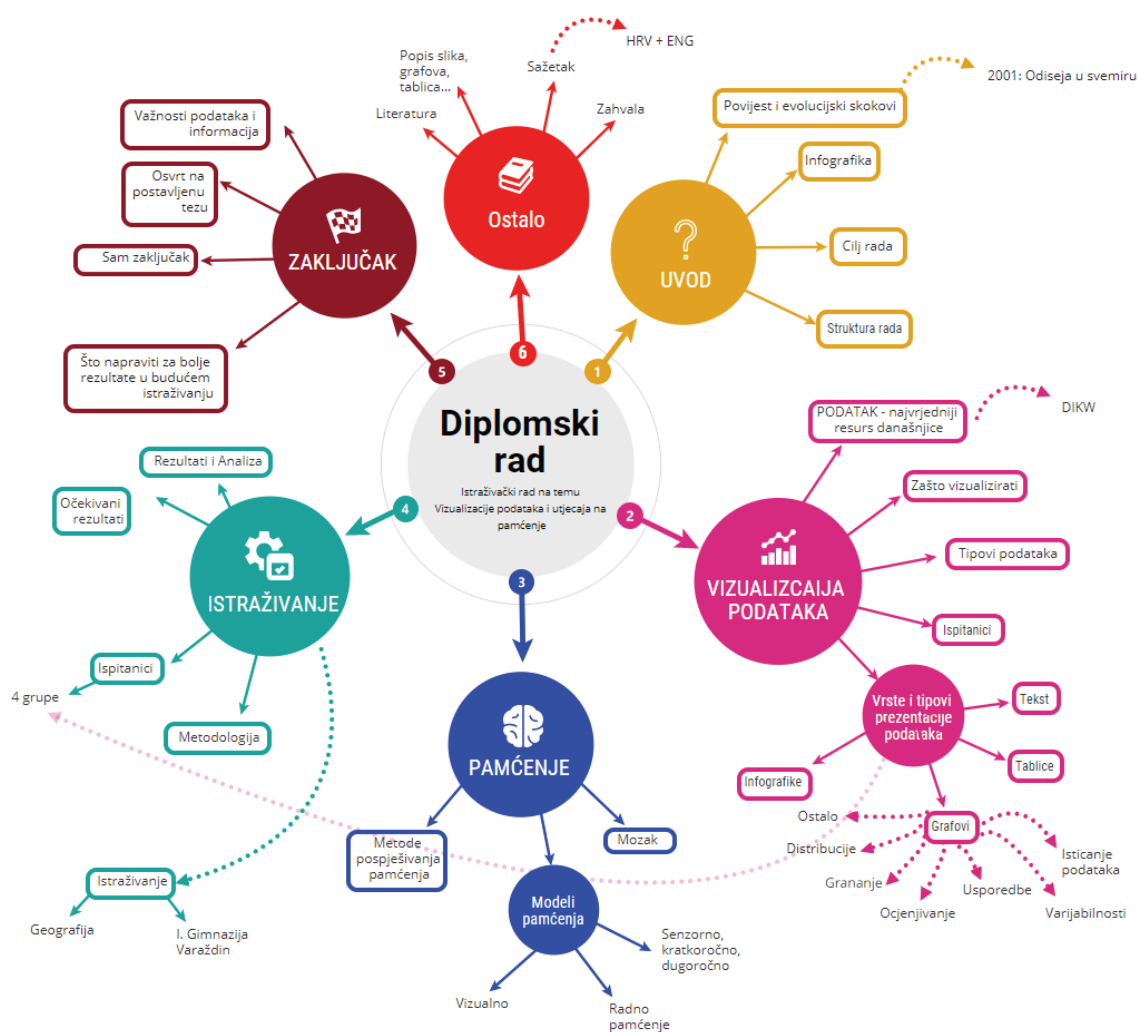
Diplomski rad

Istraživački rad na temu Vizualizacije podataka i utjecaja na pamćenje

1

UVOD

Povijest i evolucijski skokovi

2001: Odiseja u svemiru

Infografika

Cilj rada

Struktura rada

2

VIZUALIZCAIJA PODATAKA

PODATAK - najvrjedniji resurs današnjice

DIKW

Zašto vizualizirati

Tipovi podataka

Ispitanici

Vrste i tipovi prezentacije podataka

Tekst

Tablice

Infografike

Grafovi

Ostalo

Distribucije

Grananje

Ocjenjivanje

Usporedbe

Varijabilnosti

Isticanje podataka

3

PAMĆENJE

Metode pospješivanja pamćenja

Mozak

Modeli pamćenja

Senzorno, kratkoročno, dugoročno

Vizualno

Radno pamćenje

4

ISTRAŽIVANJE

Rezultati i Analiza

Očekivani rezultati

Ispitanici

4 grupe

Metodologija

Istraživanje

Geografija

I. Gimnazija Varaždin

5

ZAKLJUČAK

Važnosti podataka i informacija

Osvrt na postavljenu tezu

Sam zaključak

Što napraviti za bolje rezultate u budućem istraživanju

6

Ostalo

Literatura

Popis slika, grafova, tablica...

Sažetak

HRV + ENG

Zahvala